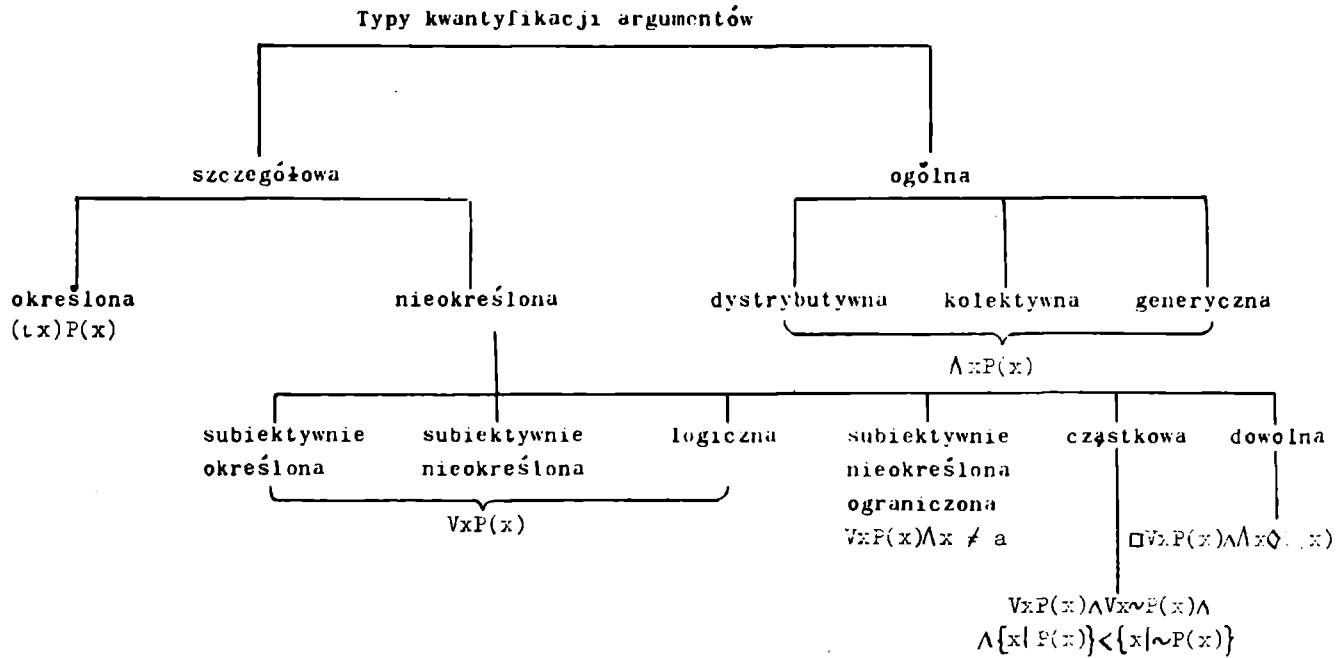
Typy kwantyfikacji argumentów

szczegółowa

ogólna

określona
$(\iota x)P(x)$

nieokreślona

dystrybutywna

kolektywna

generyczna

$\bigwedge xP(x)$

subiektywnie określona

subiektywnie nieokreślona

logiczna

$\bigvee xP(x)$

subiektywnie nieokreślona ograniczona
$\bigvee xP(x) \wedge x \neq a$

cząstkowa

$\bigvee xP(x) \wedge \bigvee x \sim P(x) \wedge$
$\wedge \{x | P(x)\} < \{x | \sim P(x)\}$

dowolna

$\Box \bigvee xP(x) \wedge \bigwedge x \Diamond$ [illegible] $x)$